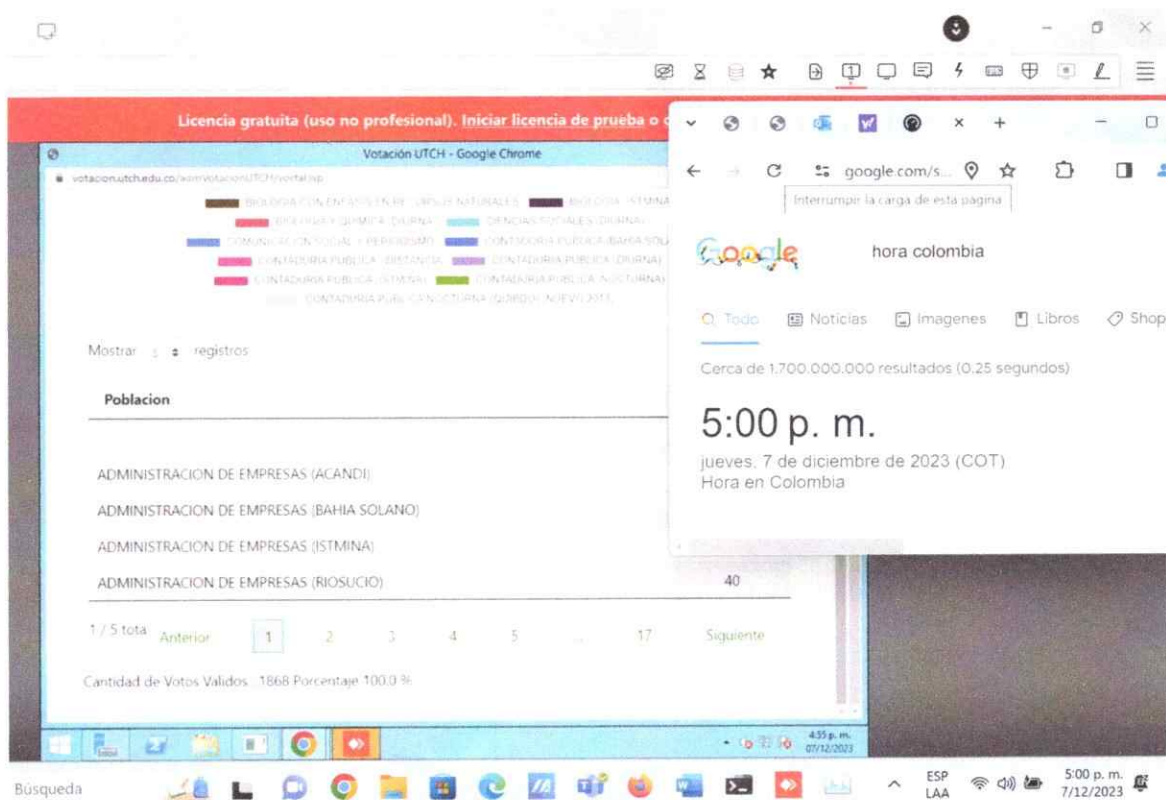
Licencia gratuita (uso no profesional). Iniciar licencia de prueba o c

Votación UTCH - Google Chrome

votacion.utch.edu.co/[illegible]

BIOLOGIA CON ENFASIS EN RECURSOS NATURALES   BIOLOGIA (ISTMINA)
BIOLOGIA Y QUIMICA (DIURNA)   CIENCIAS SOCIALES (DIURNA)
COMUNICACION SOCIAL Y PERIODISMO   CONTADURIA PUBLICA (BAHIA SOL
CONTADURIA PUBLICA (DISTANCIA)   CONTADURIA PUBLICA (DIURNA)
CONTADURIA PUBLICA (ISTMINA)   CONTADURIA PUBLICA (NOCTURNA)
CONTADURIA PUBLICA NOCTURNA (QUIBDO) (NUEVO) 2013

Mostrar 5 registros

Poblacion

ADMINISTRACION DE EMPRESAS (ACANDI)
ADMINISTRACION DE EMPRESAS (BAHIA SOLANO)
ADMINISTRACION DE EMPRESAS (ISTMINA)
ADMINISTRACION DE EMPRESAS (RIOSUCIO) 40

1 / 5 tota Anterior 1 2 3 4 5 ... 17 Siguiente

Cantidad de Votos Validos : 1868 Porcentaje 100.0 %

4:55 p. m. 07/12/2023

google.com/s...

Interrumpir la carga de esta página

Google hora colombia

Todo Noticias Imagenes Libros Shop

Cerca de 1.700.000.000 resultados (0.25 segundos)

5:00 p. m.

jueves, 7 de diciembre de 2023 (COT)
Hora en Colombia

Búsqueda

ESP LAA 5:00 p. m. 7/12/2023